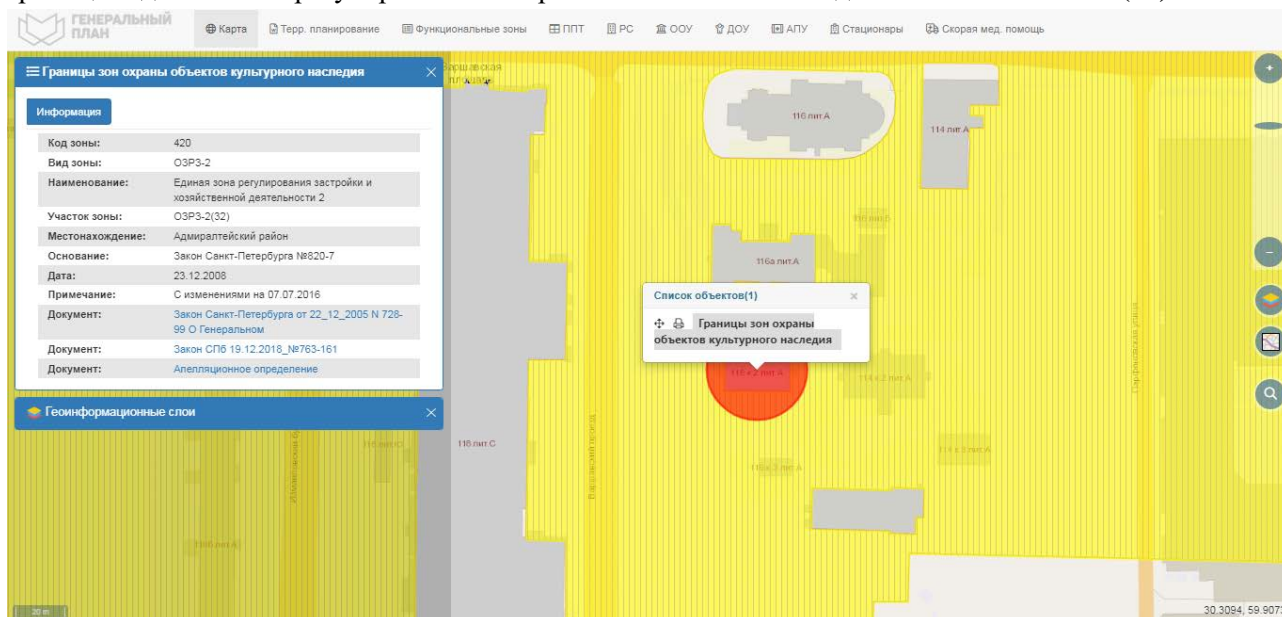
ГЕНЕРАЛЬНЫЙ ПЛАН

Карта | Терр. планирование | Функциональные зоны | ППТ | РС | ООУ | ДОУ | АПУ | Стационары | Скорая мед. помощь

Границы зон охраны объектов культурного наследия

Информация

| | |
|---|---|
| Код зоны: | 420 |
| Вид зоны: | ОЗРЗ-2 |
| Наименование: | Единая зона регулирования застройки и хозяйственной деятельности 2 |
| Участок зоны: | ОЗРЗ-2(32) |
| Местонахождение: | Адмиралтейский район |
| Основание: | Закон Санкт-Петербурга №820-7 |
| Дата: | 23.12.2008 |
| Примечание: | С изменениями на 07.07.2016 |
| Документ: | Закон Санкт-Петербурга от 22_12_2005 N 728-99 О Генеральном |
| Документ: | Закон СПб 19.12.2018_№763-161 |
| Документ: | Апелляционное определение |

Геоинформационные слои

Список объектов(1)

Границы зон охраны объектов культурного наследия

116 лит.А
114 лит.А
116а лит.А
116 к.2 лит.А
114 к.2 лит.А
116 лит.С
114 к.3 лит.А
116 к.3 лит.А
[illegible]

20 m
30.3094, 59.907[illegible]